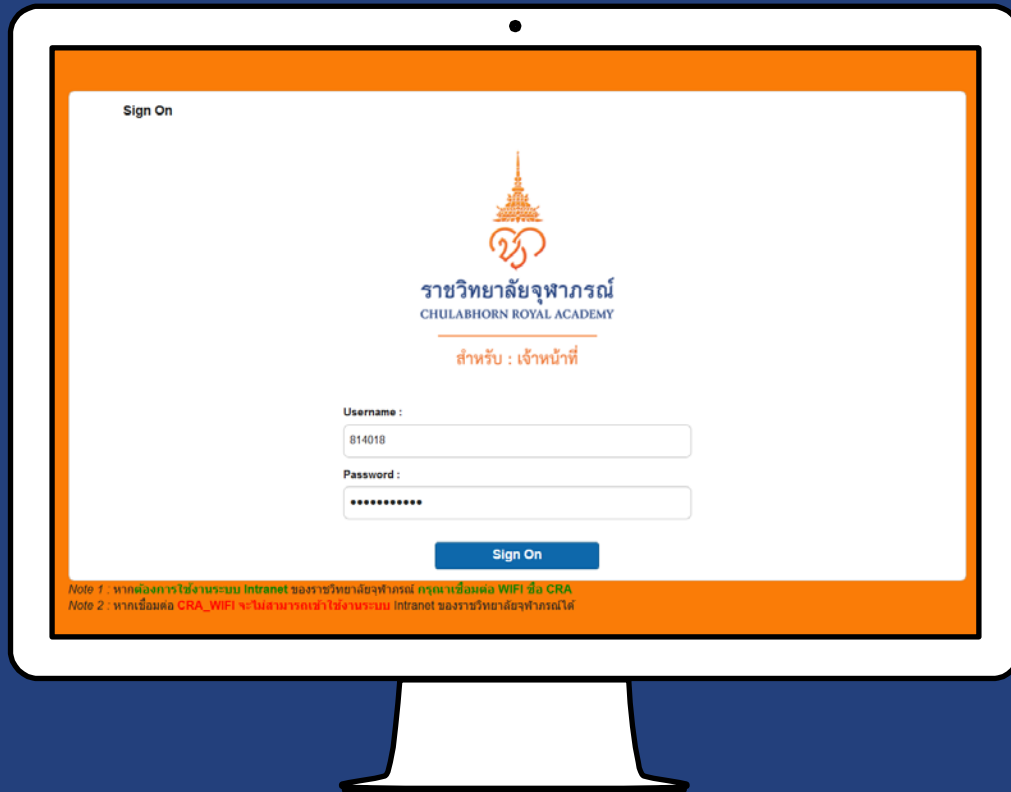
Sign On

ราชวิทยาลัยจุฬาภรณ์
CHULABHORN ROYAL ACADEMY

สำหรับ : เจ้าหน้าที่

Username :
814018

Password :
•••••••••••

Sign On

Note 1 : หากต้องการใช้งานระบบ Intranet ของราชวิทยาลัยจุฬาภรณ์ กรุณาเชื่อมต่อ WIFI ชื่อ CRA
Note 2 : หากเชื่อมต่อ CRA_WIFI จะไม่สามารถเข้าใช้งานระบบ Intranet ของราชวิทยาลัยจุฬาภรณ์ได้